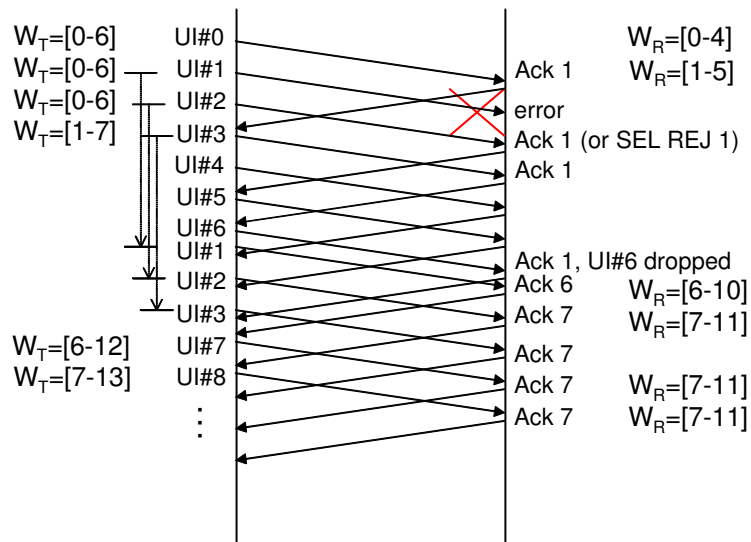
$W_T$=[0-6]
$W_T$=[0-6]
$W_T$=[0-6]
$W_T$=[1-7]

UI#0
UI#1
UI#2
UI#3
UI#4
UI#5
UI#6
UI#1
UI#2
UI#3
UI#7
UI#8

$W_T$=[6-12]
$W_T$=[7-13]

⋮

$W_R$=[0-4]
Ack 1 $W_R$=[1-5]
error
Ack 1 (or SEL REJ 1)
Ack 1
Ack 1, UI#6 dropped
Ack 6 $W_R$=[6-10]
Ack 7 $W_R$=[7-11]
Ack 7
Ack 7 $W_R$=[7-11]
Ack 7 $W_R$=[7-11]